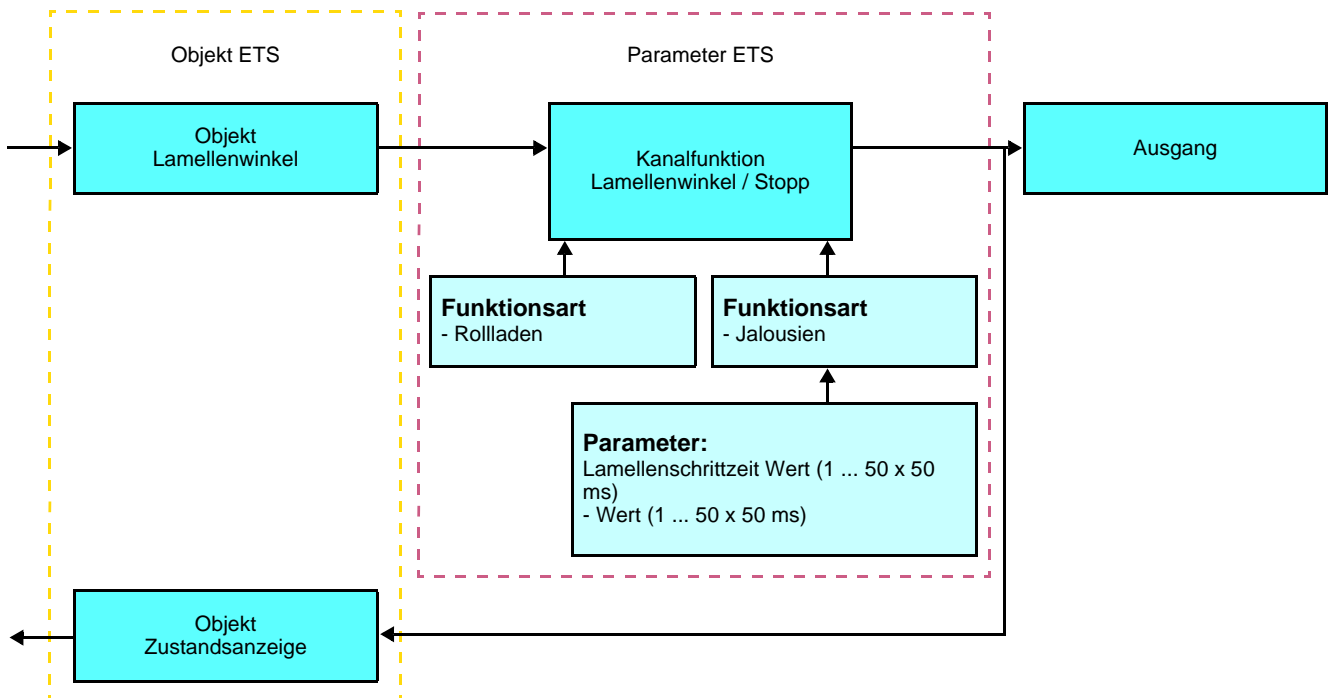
Objekt ETS

Parameter ETS

Objekt
Lamellenwinkel

Kanalfunktion
Lamellenwinkel / Stopp

Ausgang

**Funktionsart**
- Rollladen

**Funktionsart**
- Jalousien

**Parameter:**
Lamellenschrittzeit Wert (1 ... 50 x 50 ms)
- Wert (1 ... 50 x 50 ms)

Objekt
Zustandsanzeige